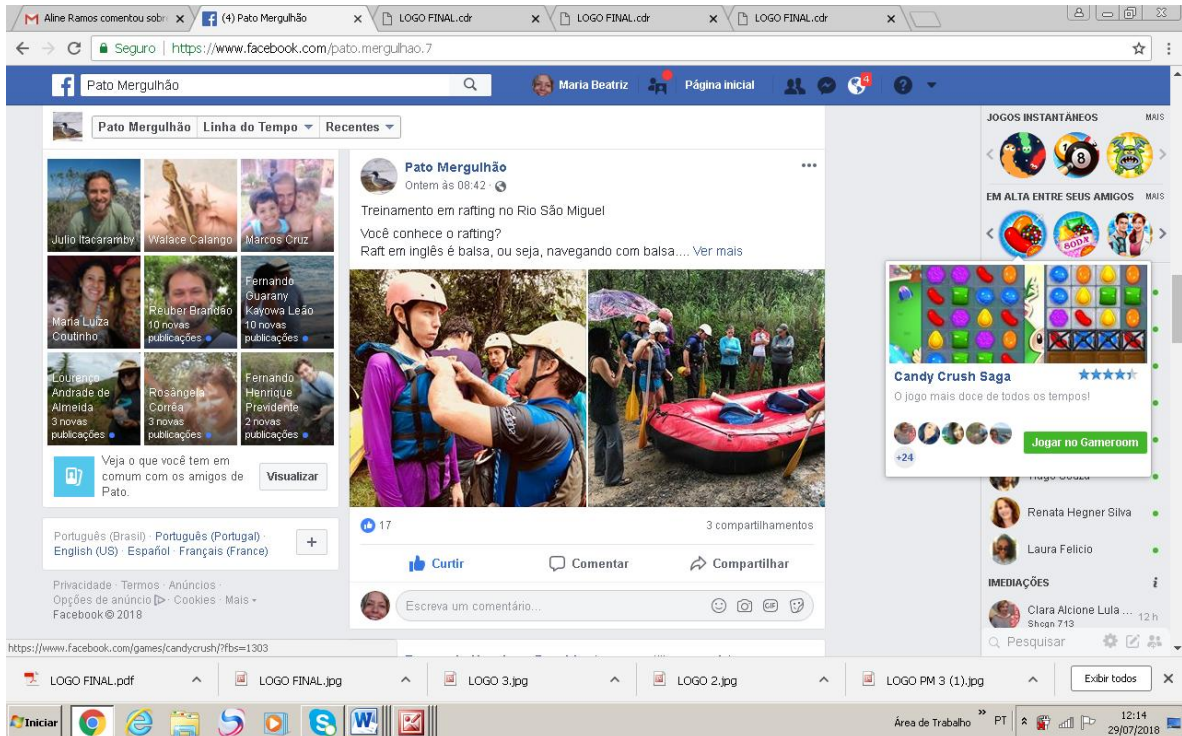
Aline Ramos comentou sobr ×
(4) Pato Mergulhão ×
LOGO FINAL.cdr ×
LOGO FINAL.cdr ×
LOGO FINAL.cdr ×

Seguro | https://www.facebook.com/pato.mergulhao.7

Pato Mergulhão
Maria Beatriz
Página inicial
4

Pato Mergulhão | Linha do Tempo | Recentes

Julio Itacaramby
Walace Calango
Marcos Cruz
Maria Luiza Coutinho
Reuber Brandão 10 novas publicações
Fernando Guarany Kayowa Leão 10 novas publicações
Lourenço Andrade de Almeida 3 novas publicações
Rosângela Corrêa 3 novas publicações
Fernando Henrique Previdente 2 novas publicações

Veja o que você tem em comum com os amigos de Pato.
Visualizar

Português (Brasil) · Português (Portugal) · English (US) · Español · Français (France)

Privacidade · Termos · Anúncios · Opções de anúncio · Cookies · Mais · Facebook © 2018

Pato Mergulhão
Ontem às 08:42 ·

Treinamento em rafting no Rio São Miguel

Você conhece o rafting?
Raft em inglês é balsa, ou seja, navegando com balsa.... Ver mais

17
3 compartilhamentos

Curtir
Comentar
Compartilhar

Escreva um comentário...

JOGOS INSTANTÂNEOS MAIS
EM ALTA ENTRE SEUS AMIGOS MAIS

Candy Crush Saga
O jogo mais doce de todos os tempos!
+24
Jogar no Gameroom

Hugo Souza
Renata Hegner Silva
Laura Felicio
IMEDIAÇÕES
Clara Alcione Lula ... 12 h
Shogn 713
Pesquisar

https://www.facebook.com/games/candycrush/?fbs=1303

LOGO FINAL.pdf
LOGO FINAL.jpg
LOGO 3.jpg
LOGO 2.jpg
LOGO PM 3 (1).jpg
Exibir todos

Iniciar
Área de Trabalho
PT
12:14
29/07/2018